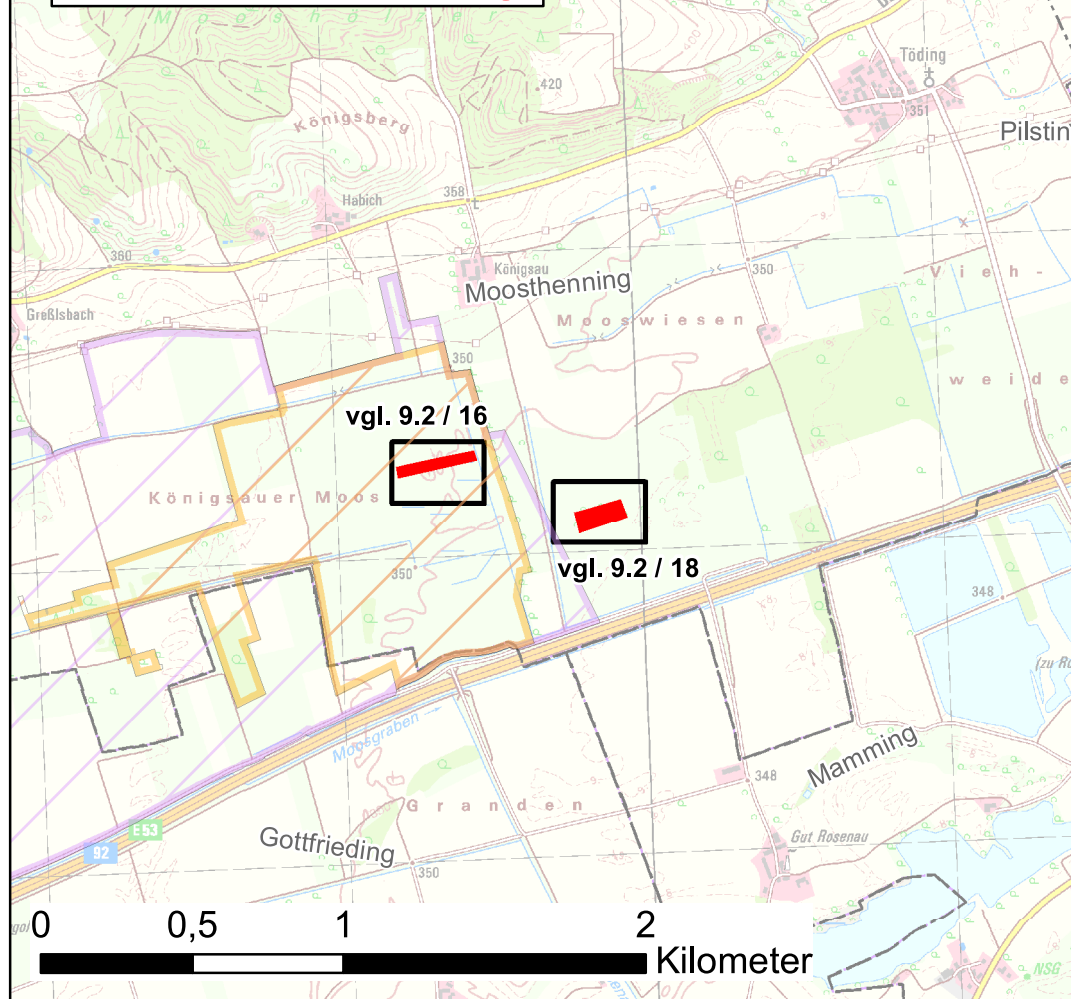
Töding
420
Königsberg
351
Pilstin
Habich
358
360
Königsau
Moosthenning
350
Greßlsbach
Mooswiesen
Vieh-
weide
360
vgl. 9.2 / 16
Königsauer Moos
vgl. 9.2 / 18
350
348
Moosgraben
Mamming
348
E53
Granden
92
Gottfrieding
350
Gut Rosenau
0
0,5
1
2
Kilometer
NSG